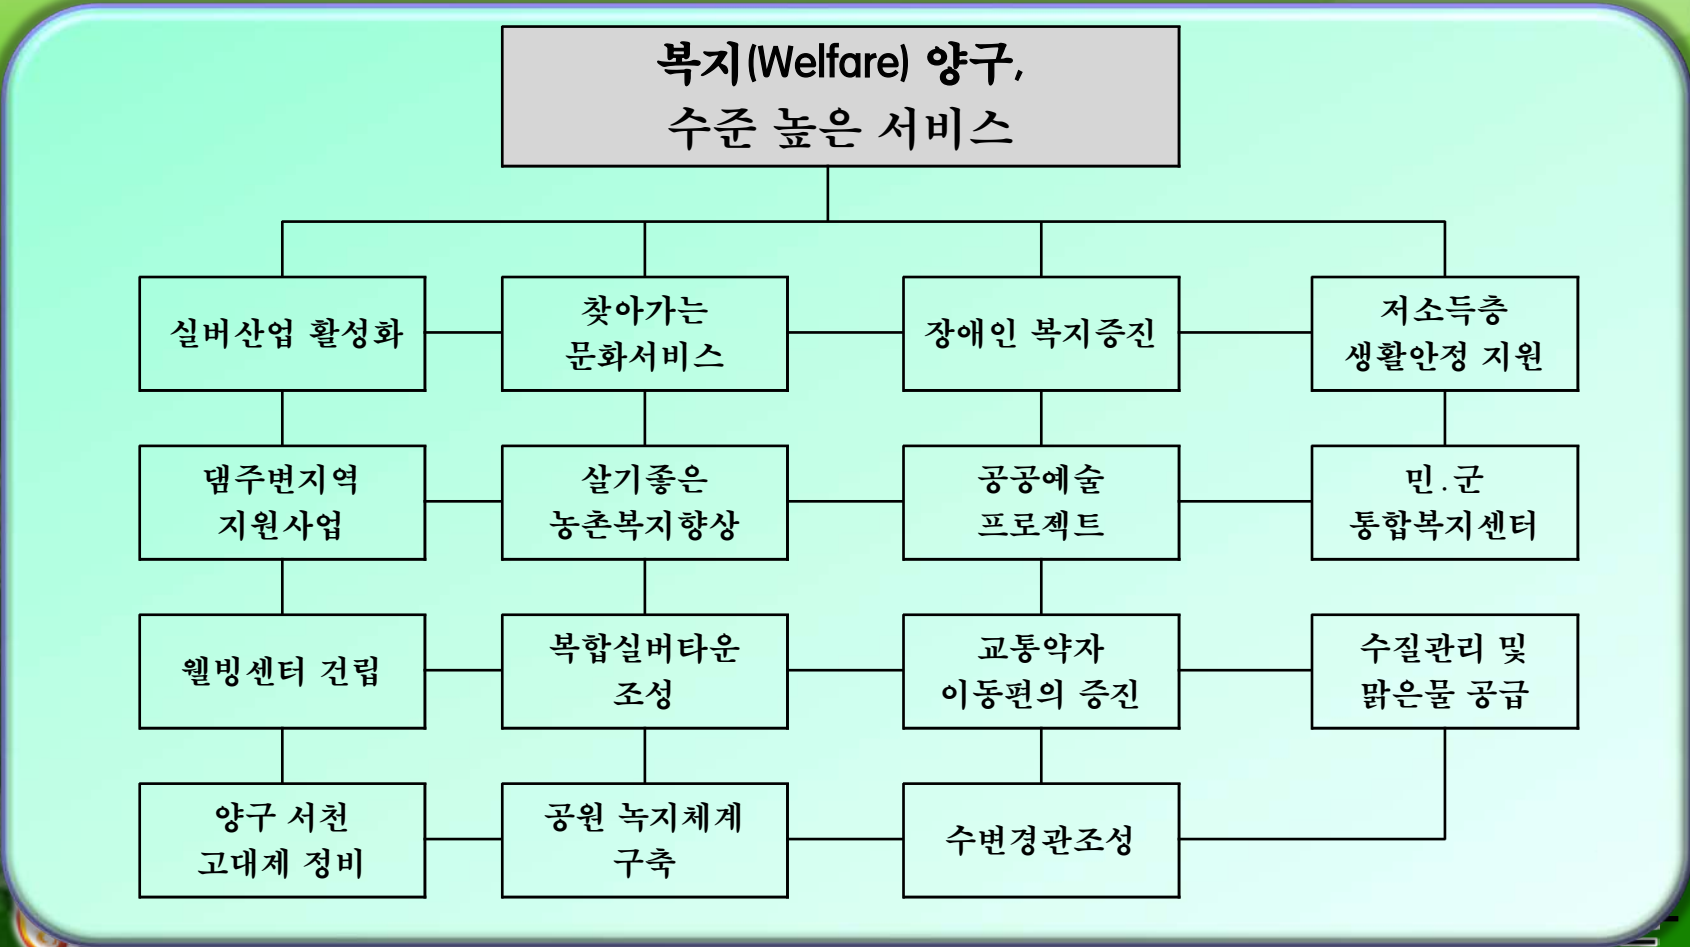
복지(Welfare) 양구,
수준 높은 서비스

실버산업 활성화

찾아가는
문화서비스

장애인 복지증진

저소득층
생활안정 지원

댐주변지역
지원사업

살기좋은
농촌복지향상

공공예술
프로젝트

민.군
통합복지센터

웰빙센터 건립

복합실버타운
조성

교통약자
이동편의 증진

수질관리 및
맑은물 공급

양구 서천
고대제 정비

공원 녹지체계
구축

수변경관조성